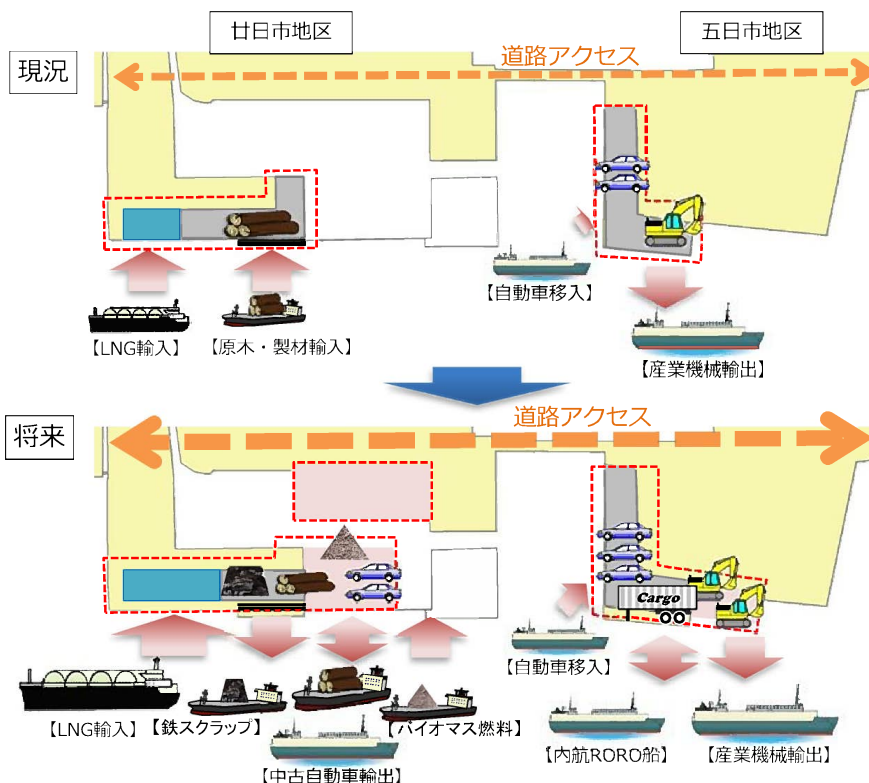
廿日市地区

五日市地区

現況

道路アクセス

【自動車移入】

【LNG輸入】

【原木・製材輸入】

【産業機械輸出】

将来

道路アクセス

Cargo

【自動車移入】

【LNG輸入】

【鉄スクラップ】

【バイオマス燃料】

【中古自動車輸出】

【内航RORO船】

【産業機械輸出】